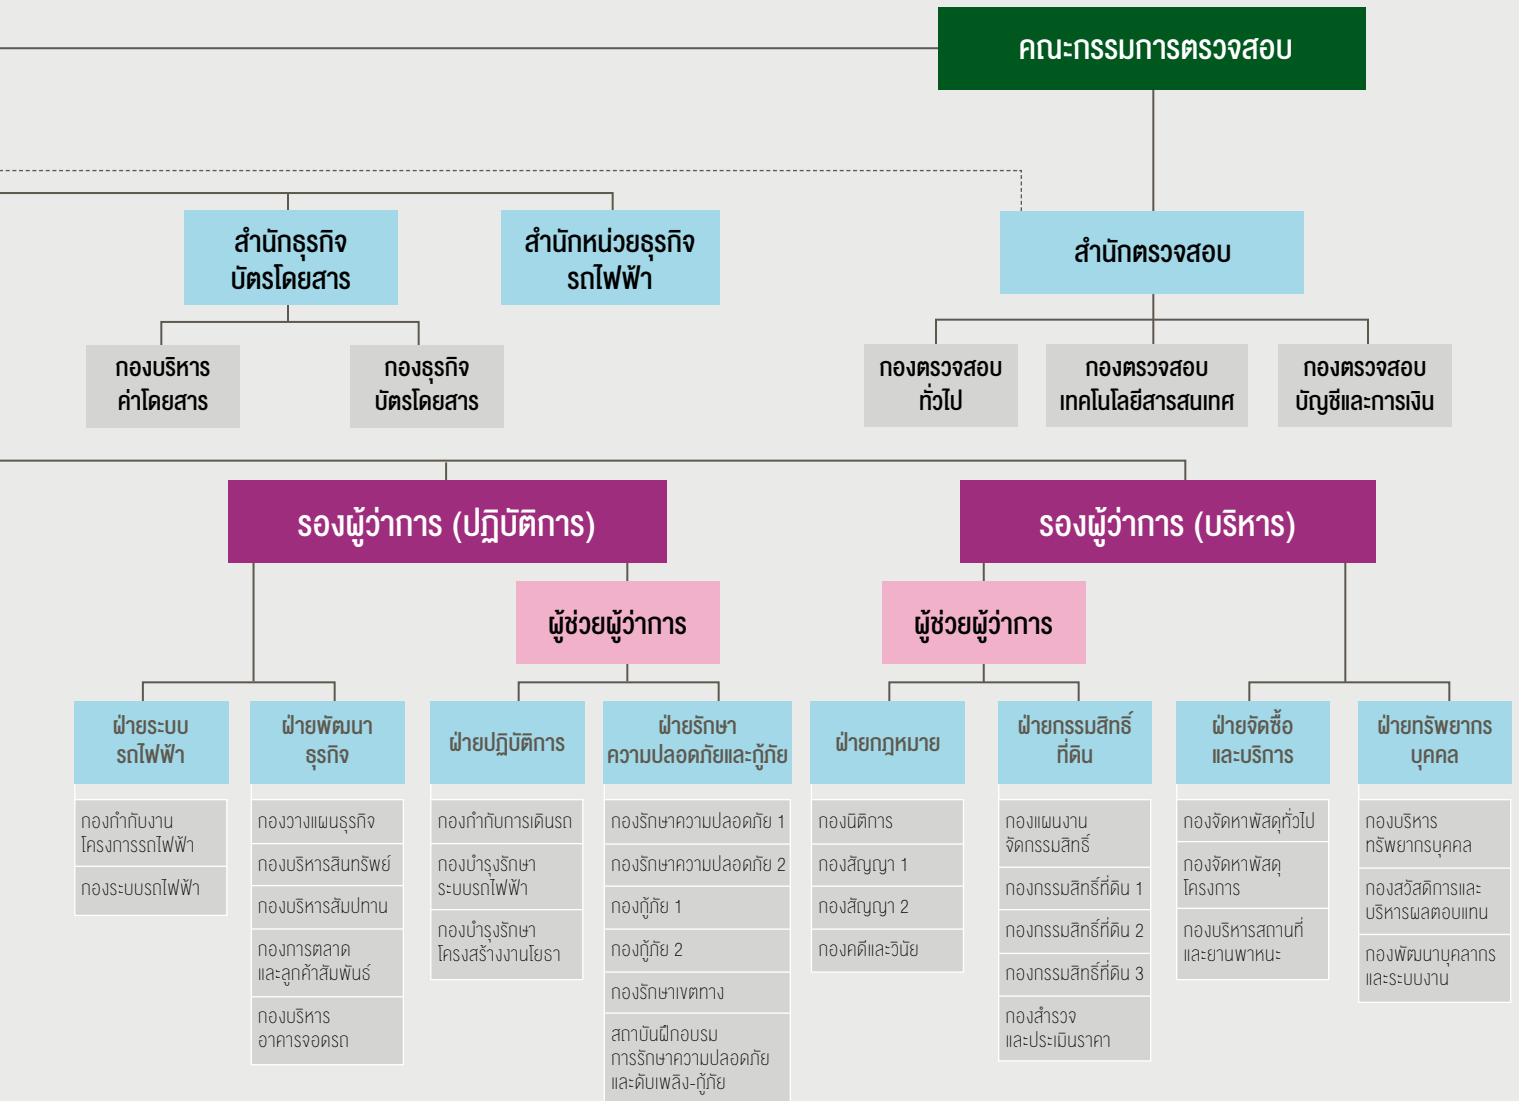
คณะกรรมการตรวจสอบ

สำนักธุรกิจบัตรโดยสาร

สำนักหน่วยธุรกิจรถไฟฟ้า

สำนักตรวจสอบ

กองบริหารค่าโดยสาร

กองธุรกิจบัตรโดยสาร

กองตรวจสอบทั่วไป

กองตรวจสอบเทคโนโลยีสารสนเทศ

กองตรวจสอบบัญชีและการเงิน

รองผู้ว่าการ (ปฏิบัติการ)

รองผู้ว่าการ (บริหาร)

ผู้ช่วยผู้ว่าการ

ผู้ช่วยผู้ว่าการ

ฝ่ายระบบรถไฟฟ้า

กองกำกับงานโครงการรถไฟฟ้า

กองระบบรถไฟฟ้า

ฝ่ายพัฒนาธุรกิจ

กองวางแผนธุรกิจ

กองบริหารสินทรัพย์

กองบริหารสัมปทาน

กองการตลาดและลูกค้าสัมพันธ์

กองบริหารอาคารจอดรถ

ฝ่ายปฏิบัติการ

กองกำกับการเดินรถ

กองบำรุงรักษาระบบรถไฟฟ้า

กองบำรุงรักษาโครงสร้างงานโยธา

ฝ่ายรักษาความปลอดภัยและกู้ภัย

กองรักษาความปลอดภัย 1

กองรักษาความปลอดภัย 2

กองกู้ภัย 1

กองกู้ภัย 2

กองรักษาเขตทาง

สถาบันฝึกอบรมการรักษาความปลอดภัยและดับเพลิง-กู้ภัย

ฝ่ายกฎหมาย

กองนิติการ

กองสัญญา 1

กองสัญญา 2

กองคดีและวินัย

ฝ่ายกรรมสิทธิ์ที่ดิน

กองแผนงานจัดกรรมสิทธิ์

กองกรรมสิทธิ์ที่ดิน 1

กองกรรมสิทธิ์ที่ดิน 2

กองกรรมสิทธิ์ที่ดิน 3

กองสำรวจและประเมินราคา

ฝ่ายจัดซื้อและบริการ

กองจัดหาพัสดุทั่วไป

กองจัดหาพัสดุโครงการ

กองบริหารสถานที่และยานพาหนะ

ฝ่ายทรัพยากรบุคคล

กองบริหารทรัพยากรบุคคล

กองสวัสดิการและบริหารผลตอบแทน

กองพัฒนาบุคลากรและระบบงาน